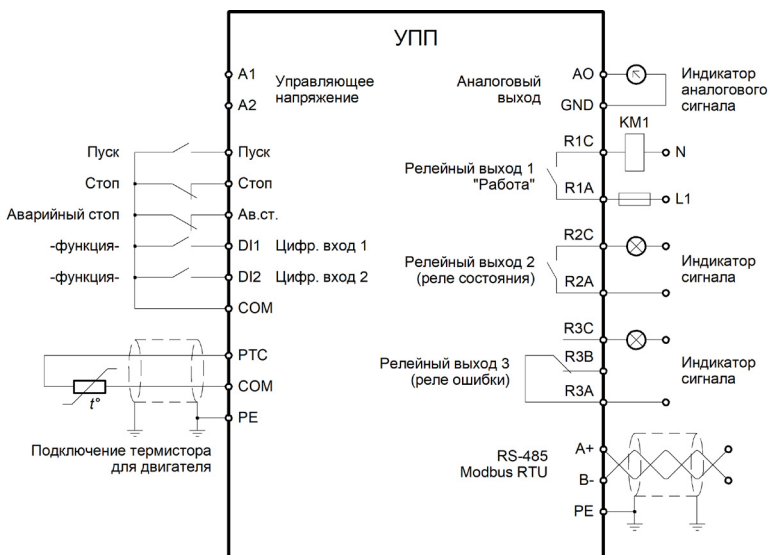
УПП

A1
A2
Управляющее напряжение

Пуск
Стоп
Аварийный стоп
-функция-
-функция-

Пуск
Стоп
Ав.ст.
DI1 Цифр. вход 1
DI2 Цифр. вход 2
COM

PTC
COM
PE
$t°$

Подключение термистора для двигателя

Аналоговый выход
AO
GND
Индикатор аналогового сигнала

KM1
R1C
N
Релейный выход 1 "Работа"
R1A
L1

R2C
Релейный выход 2 (реле состояния)
R2A
Индикатор сигнала

R3C
R3B
Релейный выход 3 (реле ошибки)
R3A
Индикатор сигнала

RS-485
Modbus RTU
A+
B-
PE